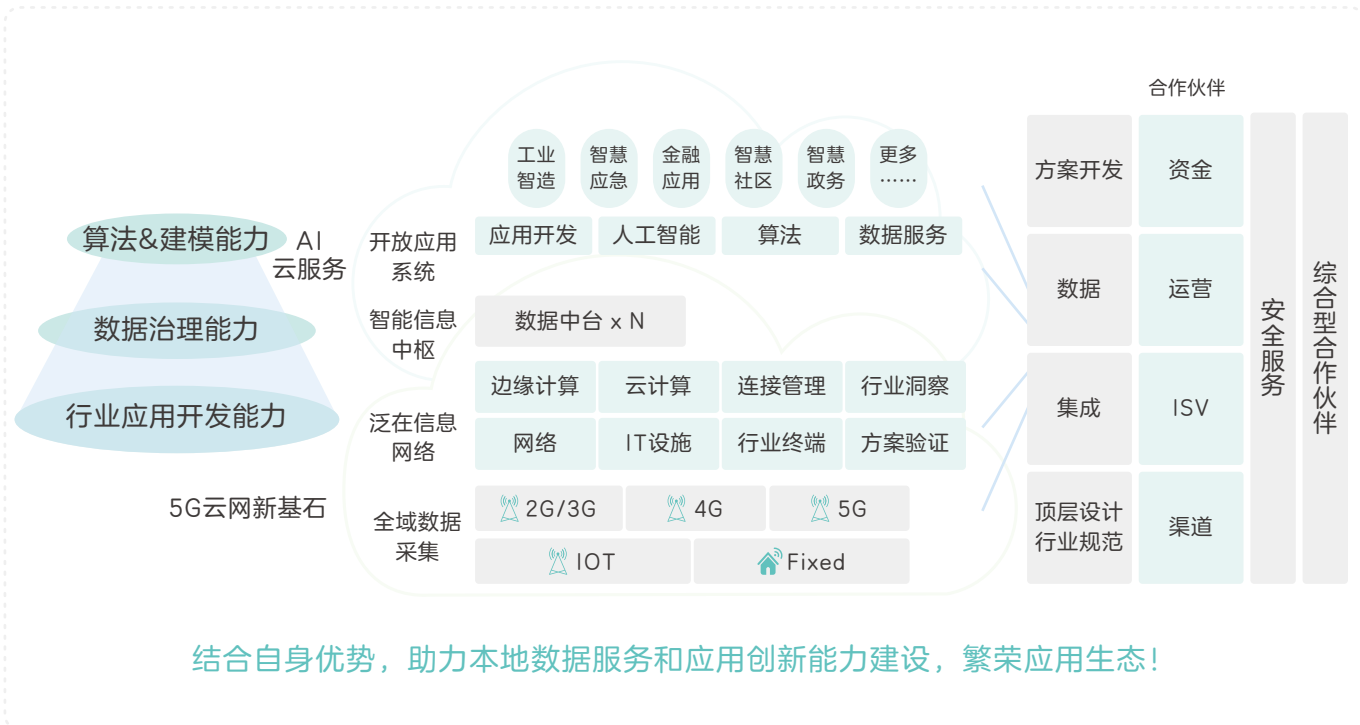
算法&建模能力

数据治理能力

行业应用开发能力

AI云服务

5G云网新基石

工业智造 | 智慧应急 | 金融应用 | 智慧社区 | 智慧政务 | 更多……

开放应用系统

应用开发 | 人工智能 | 算法 | 数据服务

智能信息中枢

数据中台 x N

泛在信息网络

边缘计算 | 云计算 | 连接管理 | 行业洞察

网络 | IT设施 | 行业终端 | 方案验证

全域数据采集

2G/3G | 4G | 5G

IOT | Fixed

合作伙伴

| 方案开发 | 资金 |
|---|---|
| 数据 | 运营 |
| 集成 | ISV |
| 顶层设计行业规范 | 渠道 |

安全服务

综合型合作伙伴

结合自身优势，助力本地数据服务和应用创新能力建设，繁荣应用生态！